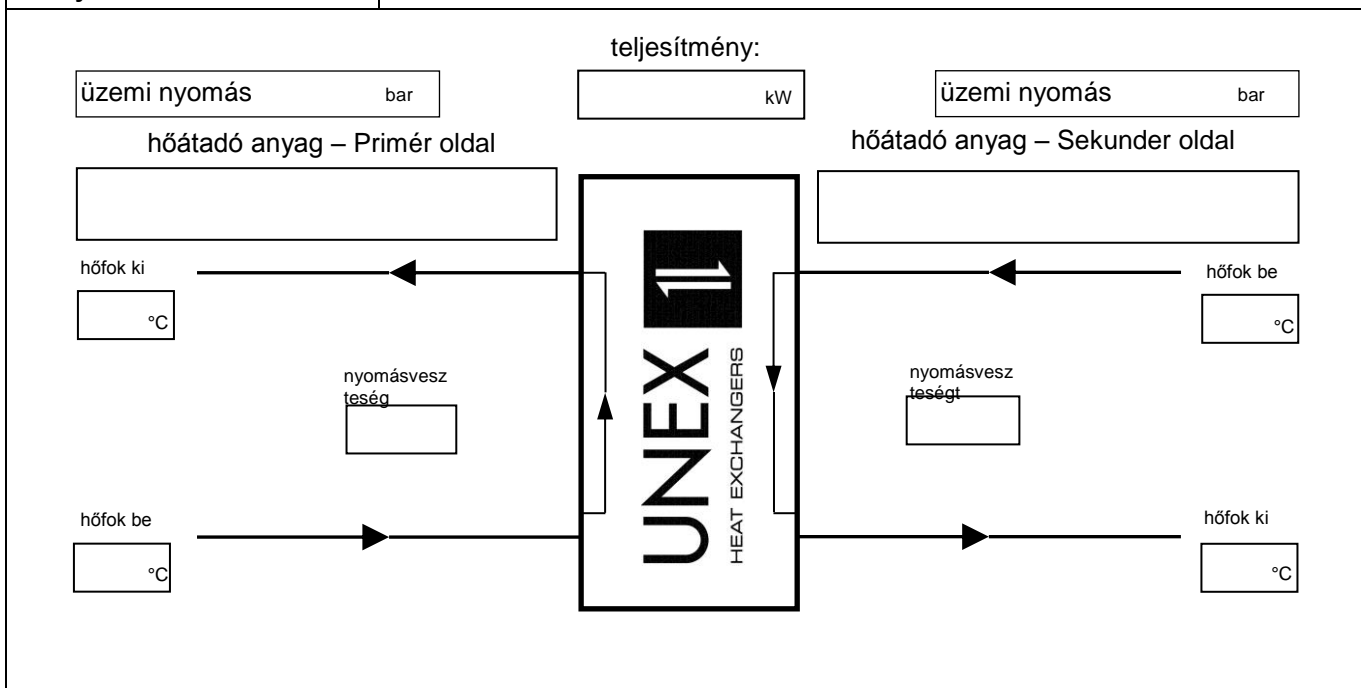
teljesítmény:

üzemi nyomás bar

kW

üzemi nyomás bar

hőátadó anyag – Primér oldal

hőátadó anyag – Sekunder oldal

hőfok ki

°C

hőfok be

°C

UNEX
HEAT EXCHANGERS

nyomásvesz teség

nyomásvesz teségt

hőfok be

°C

hőfok ki

°C